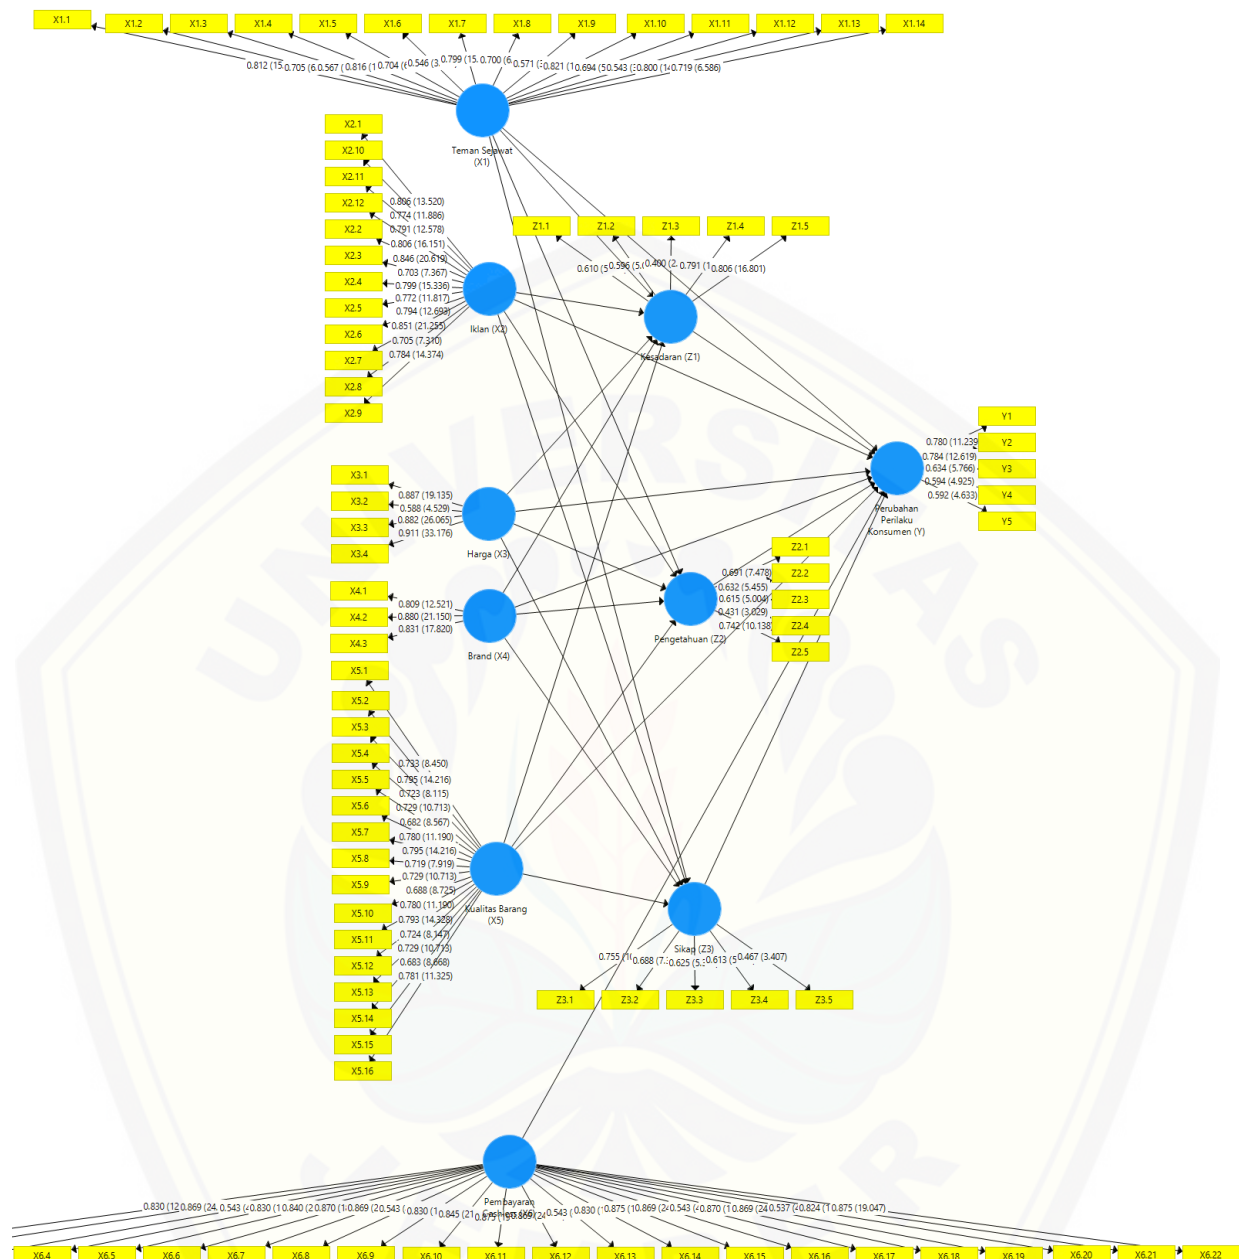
X1.1 X1.2 X1.3 X1.4 X1.5 X1.6 X1.7 X1.8 X1.9 X1.10 X1.11 X1.12 X1.13 X1.14

0.812 (15 0.705 (6.0.567 ( 0.816 (10.0.704 ( 0.546 (3 0.799 (15. 0.700 (6 0.571 ( 0.821 (1 0.694 (5 0.543 ( 0.800 (1 0.719 (6.586)

Teman Sejawat (X1)

X2.1 X2.10 X2.11 X2.12 X2.2 X2.3 X2.4 X2.5 X2.6 X2.7 X2.8 X2.9

0.806 (13.520)
0.774 (11.886)
0.791 (12.578)
0.806 (16.151)
0.846 (20.619)
0.703 (7.367)
0.799 (15.336)
0.772 (11.817)
0.794 (12.693)
0.851 (21.255)
0.705 (7.310)
0.784 (14.374)

Iklan (X2)

Z1.1 Z1.2 Z1.3 Z1.4 Z1.5

0.610 (5 0.596 (5. 0.400 (2. 0.791 (1 0.806 (16.801)

Kesadaran (Z1)

Y1 Y2 Y3 Y4 Y5

0.780 (11.239
0.784 (12.619)
0.634 (5.766)
0.594 (4.925)
0.592 (4.633)

Perubahan Perilaku Konsumen (Y)

X3.1 X3.2 X3.3 X3.4

0.887 (19.135)
0.588 (4.529)
0.882 (26.065)
0.911 (33.176)

Harga (X3)

X4.1 X4.2 X4.3

0.809 (12.521)
0.880 (21.150)
0.831 (17.820)

Brand (X4)

Z2.1 Z2.2 Z2.3 Z2.4 Z2.5

0.691 (7.478)
0.632 (5.455)
0.615 (5.004)
0.431 (3.029)
0.742 (10.138)

Pengetahuan (Z2)

X5.1 X5.2 X5.3 X5.4 X5.5 X5.6 X5.7 X5.8 X5.9 X5.10 X5.11 X5.12 X5.13 X5.14 X5.15 X5.16

0.733 (8.450)
0.795 (14.216)
0.723 (8.115)
0.729 (10.713)
0.682 (8.567)
0.780 (11.190)
0.795 (14.216)
0.719 (7.919)
0.729 (10.713)
0.688 (8.725)
0.780 (11.190)
0.793 (14.328)
0.724 (8.147)
0.729 (10.713)
0.683 (8.668)
0.781 (11.325)

Kualitas Barang (X5)

Sikap (Z3)

0.755 (1 0.688 (7. 0.625 (5. 0.613 (5 0.467 (3.407)

Z3.1 Z3.2 Z3.3 Z3.4 Z3.5

Pembayaran Cashless (X6)

0.830 (12 0.869 (24. 0.543 ( 0.830 (1 0.840 (2 0.870 (1 0.869 (2 0.543 ( 0.830 (1 0.845 (21 0.875 (1 0.869 (2 0.543 ( 0.830 ( 0.875 (1 0.869 (2 0.543 ( 0.870 (1 0.869 (2 0.537 ( 0.824 (1 0.875 (19.047)

X6.4 X6.5 X6.6 X6.7 X6.8 X6.9 X6.10 X6.11 X6.12 X6.13 X6.14 X6.15 X6.16 X6.17 X6.18 X6.19 X6.20 X6.21 X6.22